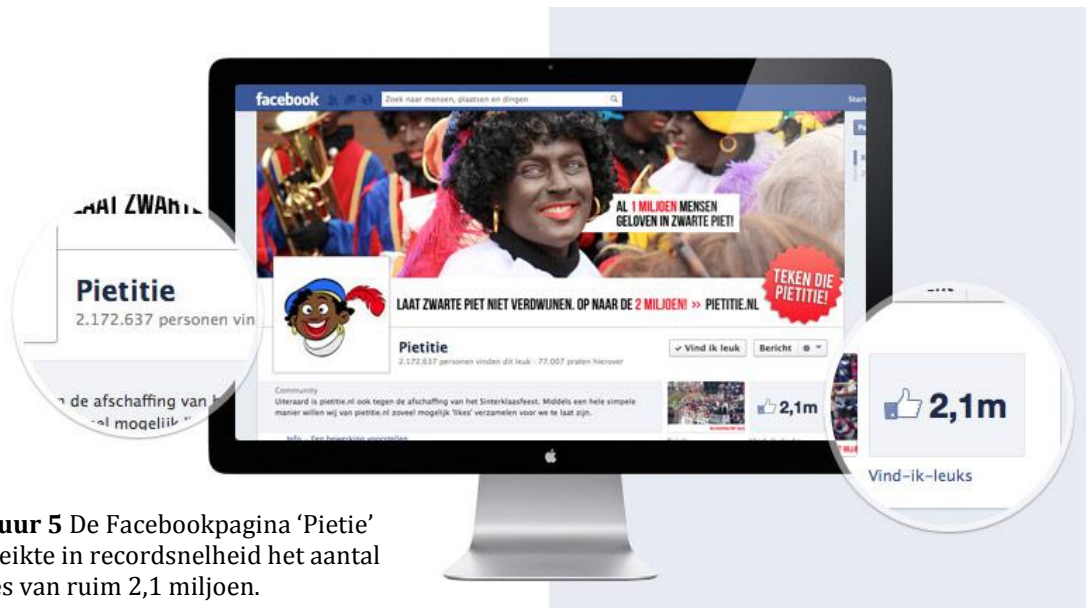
facebook
Zoek naar mensen, plaatsen en dingen
Start

LAAT ZWARTE

Pietitie
2.172.637 personen vin

n de afschaffing van
el mogelijk

AL 1 MILJOEN MENSEN GELOVEN IN ZWARTE PIET!

TEKEN DIE PIETITIE!

LAAT ZWARTE PIET NIET VERDWIJNEN. OP NAAR DE 2 MILJOEN! >> PIETITIE.NL

Pietitie
2.172.637 personen vinden dit leuk · 77.007 praten hierover

Vind ik leuk
Bericht

Community
Uiteraard is pietitie.nl ook tegen de afschaffing van het Sinterklaasfeest. Middels een hele simpele manier willen wij van pietitie.nl zoveel mogelijk 'likes' verzamelen voor we te laat zijn.

Info · Een bewerking voorstellen

2,1m

2,1m
Vind-ik-leuks

uur 5 De Facebookpagina 'Pietie' eikte in recordsnelheid het aantal es van ruim 2,1 miljoen.